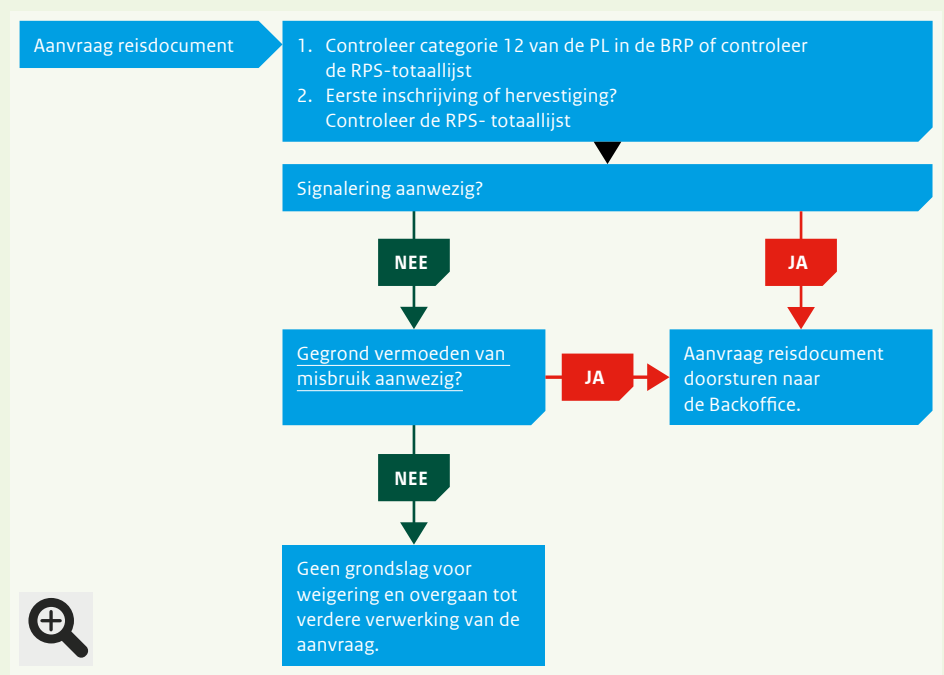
Aanvraag reisdocument

1. Controleer categorie 12 van de PL in de BRP of controleer de RPS-totaallijst
2. Eerste inschrijving of hervestiging? Controleer de RPS- totaallijst

Signalering aanwezig?

NEE

JA

Gegrond vermoeden van misbruik aanwezig?

JA

Aanvraag reisdocument doorsturen naar de Backoffice.

NEE

Geen grondslag voor weigering en overgaan tot verdere verwerking van de aanvraag.